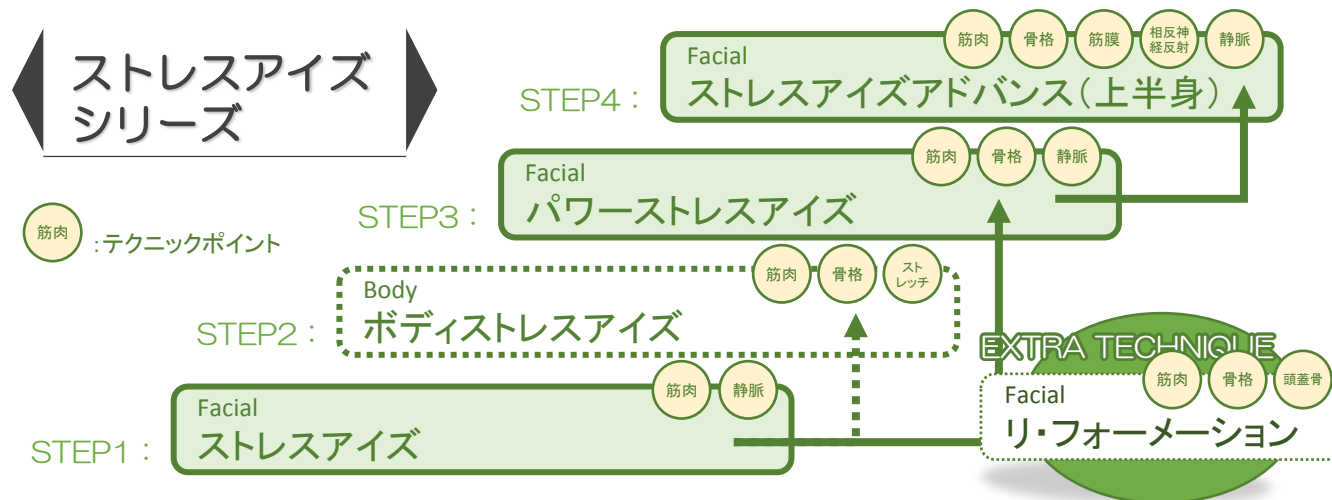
ストレスアイズ
シリーズ

筋肉 :テクニックポイント

STEP4： Facial
ストレスアイズアドバンス（上半身）
筋肉 骨格 筋膜 相反神経反射 静脈

STEP3： Facial
パワーストレスアイズ
筋肉 骨格 静脈

STEP2： Body
ボディストレスアイズ
筋肉 骨格 ストレッチ

STEP1： Facial
ストレスアイズ
筋肉 静脈

EXTRA TECHNIQUE
Facial
リ・フォーメーション
筋肉 骨格 頭蓋骨